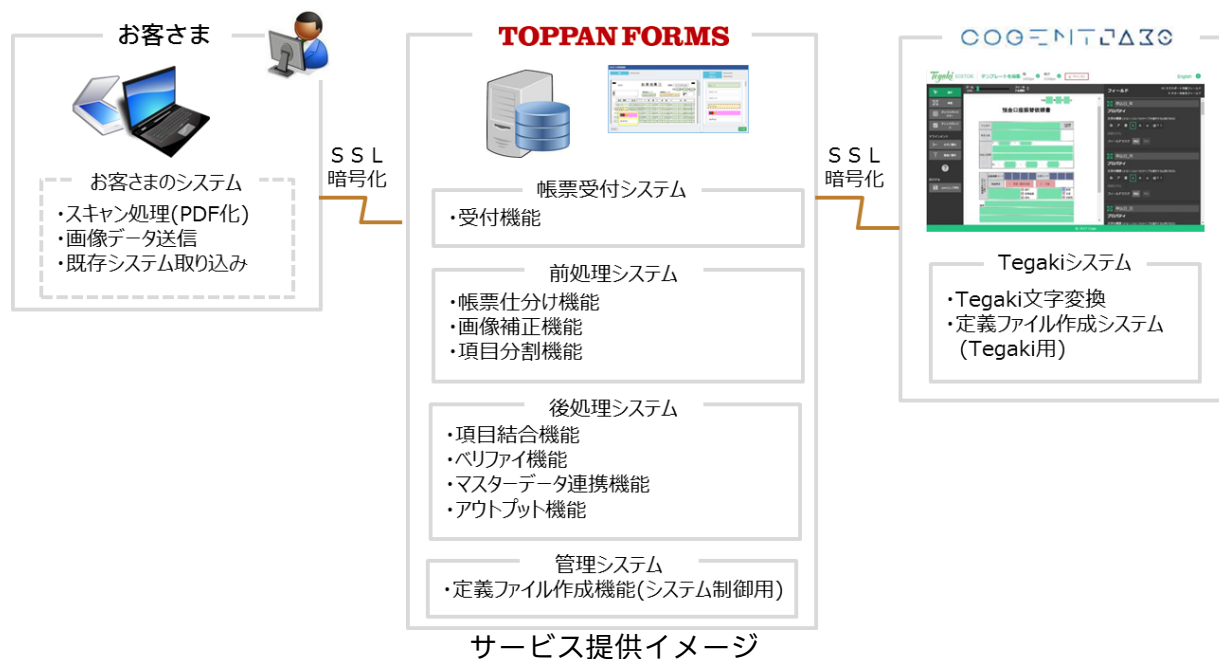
お客さま

お客さまのシステム
・スキャン処理(PDF化)
・画像データ送信
・既存システム取り込み

ＳＳＬ
暗号化

TOPPAN FORMS

帳票受付システム
・受付機能

前処理システム
・帳票仕分け機能
・画像補正機能
・項目分割機能

後処理システム
・項目結合機能
・ベリファイ機能
・マスターデータ連携機能
・アウトプット機能

管理システム
・定義ファイル作成機能(システム制御用)

ＳＳＬ
暗号化

COGENT LABS

Tegakiシステム
・Tegaki文字変換
・定義ファイル作成システム
(Tegaki用)

サービス提供イメージ